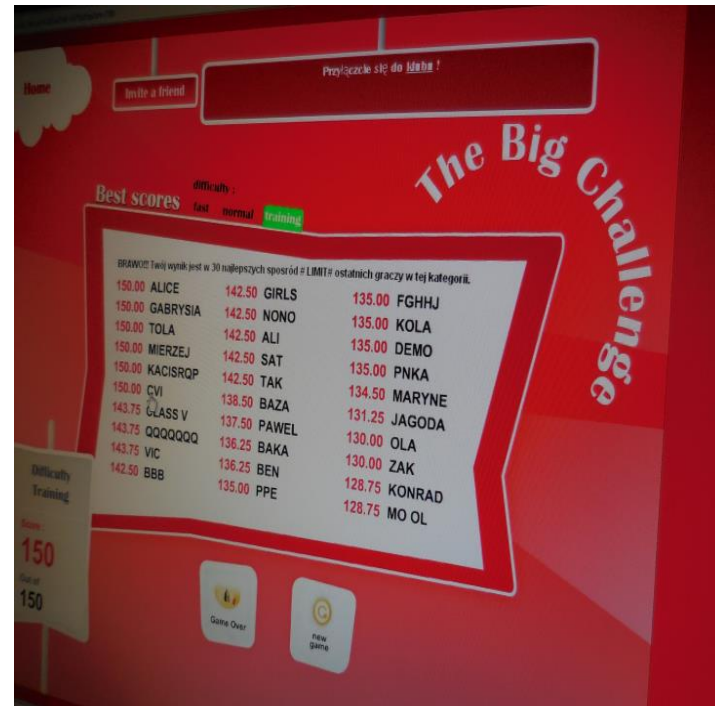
Home

Invite a friend

Przyłączcie się do klubu !

The Big Challenge

Best scores

difficulty :

fast normal training

BRAWO!! Twój wynik jest w 30 najlepszych sposród # LIMIT# ostatnich graczy w tej kategorii.

| | | |
|---|---|---|
| 150.00 ALICE | 142.50 GIRLS | 135.00 FGHHJ |
| 150.00 GABRYSIA | 142.50 NONO | 135.00 KOLA |
| 150.00 TOLA | 142.50 ALI | 135.00 DEMO |
| 150.00 MIERZEJ | 142.50 SAT | 135.00 PNKA |
| 150.00 KACISRQP | 142.50 TAK | 134.50 MARYNE |
| 150.00 CVI | 138.50 BAZA | 131.25 JAGODA |
| 143.75 CLASS V | 137.50 PAWEL | 130.00 OLA |
| 143.75 QQQQQQQ | 136.25 BAKA | 130.00 ZAK |
| 143.75 VIC | 136.25 BEN | 128.75 KONRAD |
| 142.50 BBB | 135.00 PPE | 128.75 MO OL |

Difficulty Training

Score

150

Out of

150

Game Over

new game